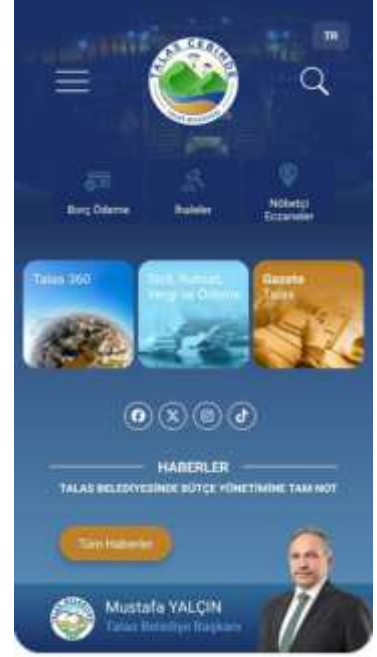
TR

TALAS CEBİNDE

Borç Ödeme

İhaleler

Nöbetçi Eczaneler

Talas 360

Tarh, Ruhsat, Vergi ve Ödeme

Gazete Talas

HABERLER

TALAS BELEDİYESİNDE BÜTÇE YÖNETİMİNE TAM NOT

Tüm Haberler

Mustafa YALÇIN

Talas Belediye Başkanı